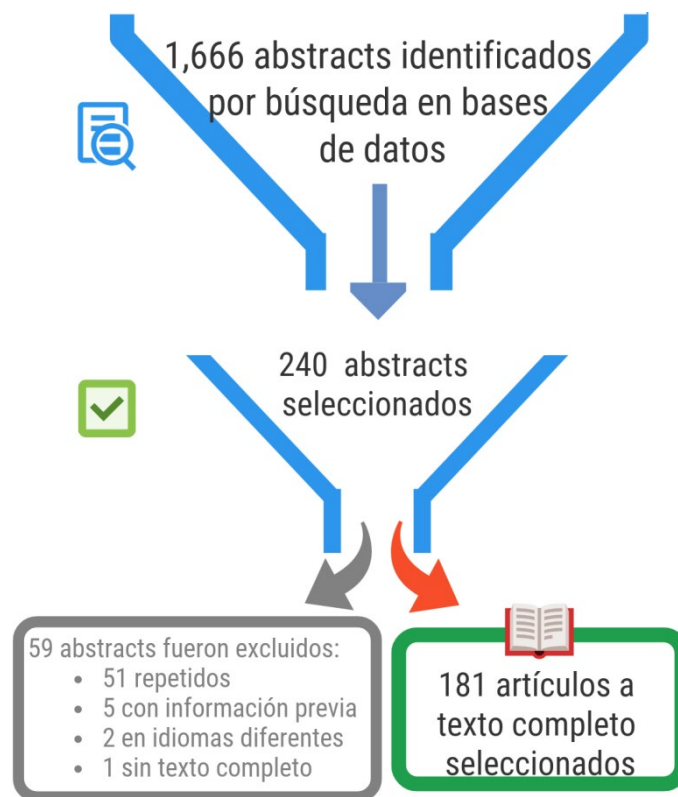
1,666 abstracts identificados por búsqueda en bases de datos

240 abstracts seleccionados

59 abstracts fueron excluidos:
- 51 repetidos
- 5 con información previa
- 2 en idiomas diferentes
- 1 sin texto completo

181 artículos a texto completo seleccionados